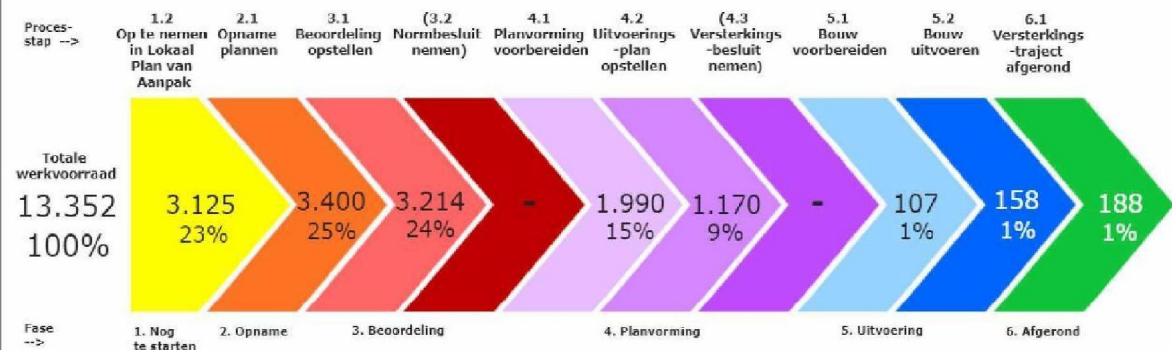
Proces-stap -->

1.2 Op te nemen in Lokaal Plan van Aanpak

2.1 Opname plannen

3.1 Beoordeling opstellen

(3.2 Normbesluit nemen)

4.1 Planvorming voorbereiden

4.2 Uitvoerings-plan opstellen

(4.3 Versterkings-besluit nemen)

5.1 Bouw voorbereiden

5.2 Bouw uitvoeren

6.1 Versterkings-traject afgerond

Totale werkvoorraad
13.352
100%

3.125
23%

3.400
25%

3.214
24%

-

1.990
15%

1.170
9%

-

107
1%

158
1%

188
1%

Fase -->

1. Nog te starten

2. Opname

3. Beoordeling

4. Planvorming

5. Uitvoering

6. Afgerond